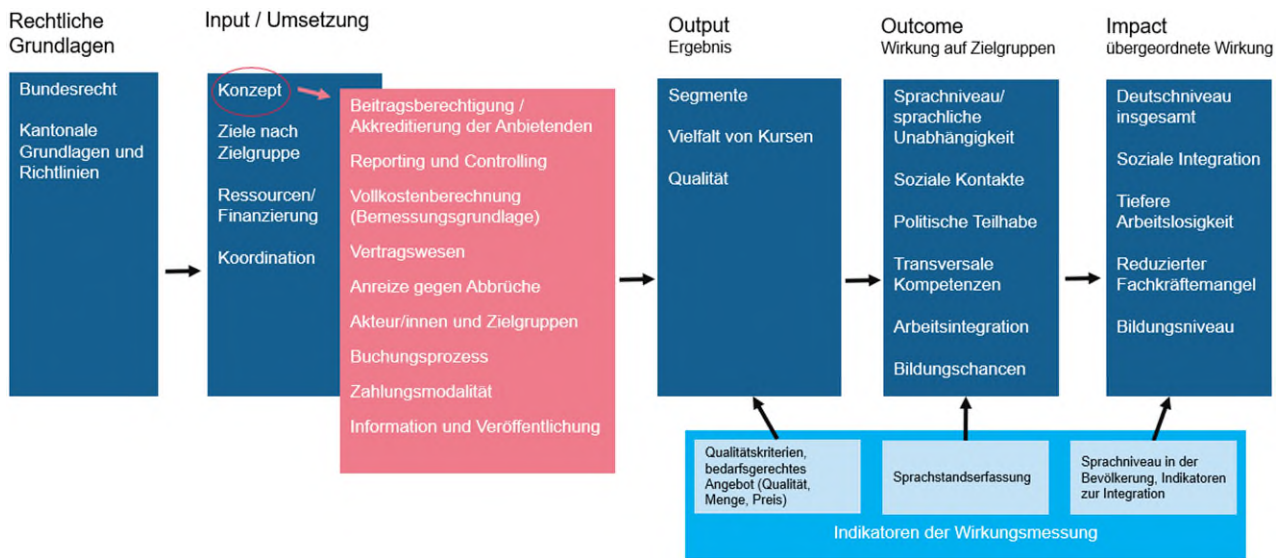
Rechtliche Grundlagen

Bundesrecht

Kantonale Grundlagen und Richtlinien

Input / Umsetzung

Konzept

Ziele nach Zielgruppe

Ressourcen/ Finanzierung

Koordination

Beitragsberechtigung / Akkreditierung der Anbietenden

Reporting und Controlling

Vollkostenberechnung (Bemessungsgrundlage)

Vertragswesen

Anreize gegen Abbrüche

Akteur/innen und Zielgruppen

Buchungsprozess

Zahlungsmodalität

Information und Veröffentlichung

Output
Ergebnis

Segmente

Vielfalt von Kursen

Qualität

Outcome
Wirkung auf Zielgruppen

Sprachniveau/ sprachliche Unabhängigkeit

Soziale Kontakte

Politische Teilhabe

Transversale Kompetenzen

Arbeitsintegration

Bildungschancen

Impact
übergeordnete Wirkung

Deutschniveau insgesamt

Soziale Integration

Tiefere Arbeitslosigkeit

Reduzierter Fachkräftemangel

Bildungsniveau

Qualitätskriterien, bedarfsgerechtes Angebot (Qualität, Menge, Preis)

Sprachstandserfassung

Sprachniveau in der Bevölkerung, Indikatoren zur Integration

Indikatoren der Wirkungsmessung